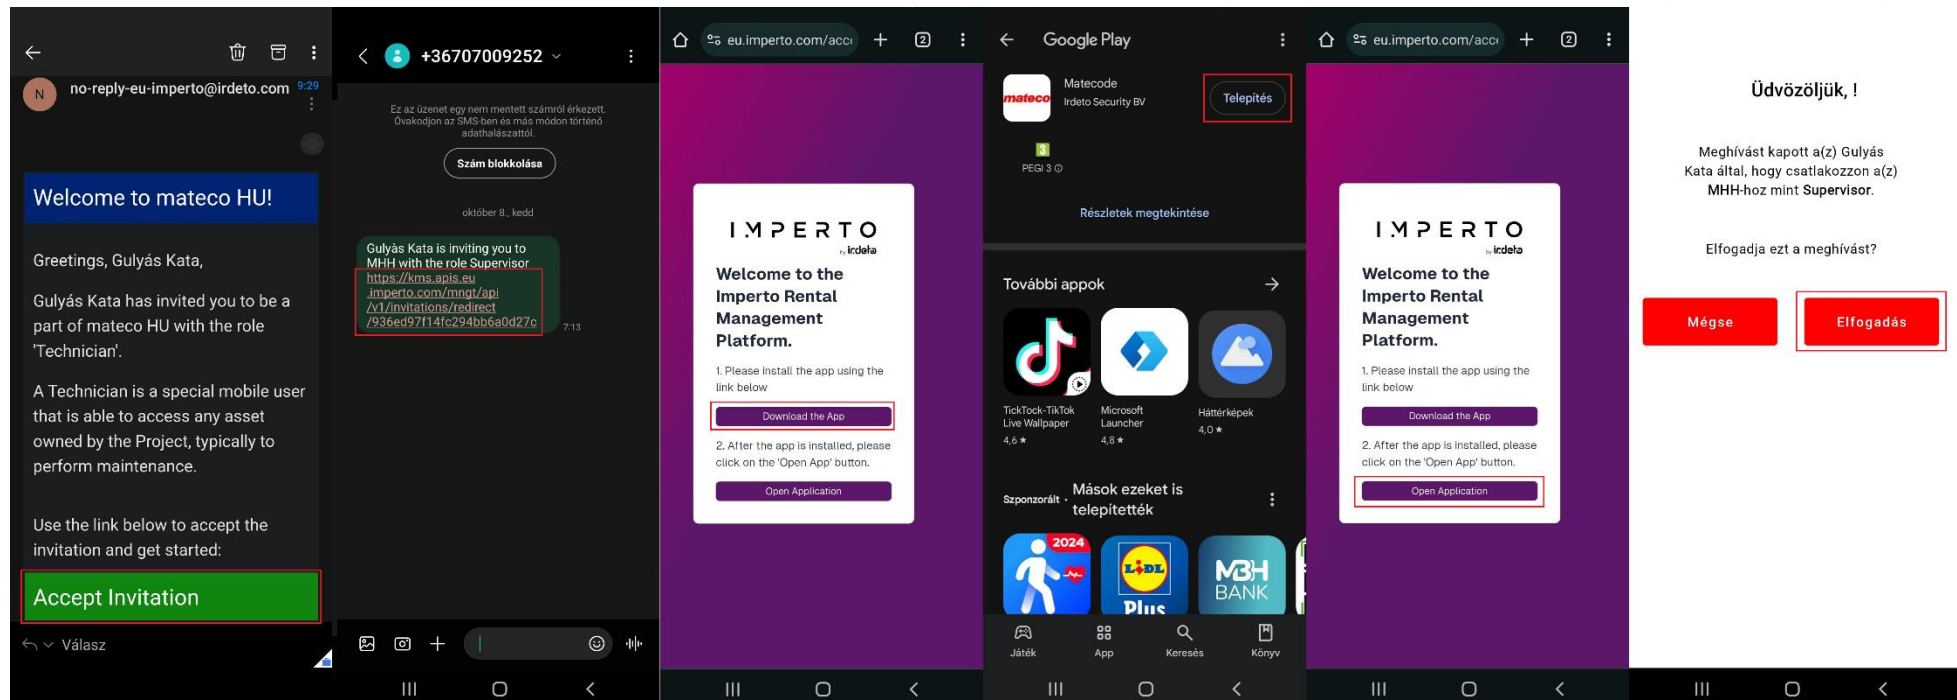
no-reply-eu-imperto@irdeto.com 9:29

Welcome to mateco HU!

Greetings, Gulyás Kata,

Gulyás Kata has invited you to be a part of mateco HU with the role 'Technician'.

A Technician is a special mobile user that is able to access any asset owned by the Project, typically to perform maintenance.

Use the link below to accept the invitation and get started:

Accept Invitation

Válasz

+36707009252

Ez az üzenet egy nem mentett számról érkezett. Óvakodjon az SMS-ben és más módon történő adathalászattól.

Szám blokkolása

október 8., kedd

Gulyás Kata is inviting you to MHH with the role Supervisor https://kms.apis.eu.imperto.com/mngt/api/v1/invitations/redirect/936ed97f14fc294bb6a0d27c 7:13

eu.imperto.com/acc

IMPERTO by irdeto

Welcome to the Imperto Rental Management Platform.

1. Please install the app using the link below

Download the App

2. After the app is installed, please click on the 'Open App' button.

Open Application

Google Play

Matecode
Irdeto Security BV

Telepítés

PEGI 3

Részletek megtekintése

További appok

TickTock-TikTok Live Wallpaper 4,6 ★

Microsoft Launcher 4,8 ★

Háttérképek 4,0 ★

Szponzorált · Mások ezeket is telepítették

2024

LIDL Plus

MBH BANK

Játék App Keresés Könyv

eu.imperto.com/acc

IMPERTO by irdeto

Welcome to the Imperto Rental Management Platform.

1. Please install the app using the link below

Download the App

2. After the app is installed, please click on the 'Open App' button.

Open Application

Üdvözöljük, !

Meghívást kapott a(z) Gulyás Kata által, hogy csatlakozzon a(z) MHH-hoz mint Supervisor.

Elfogadja ezt a meghívást?

Mégse

Elfogadás